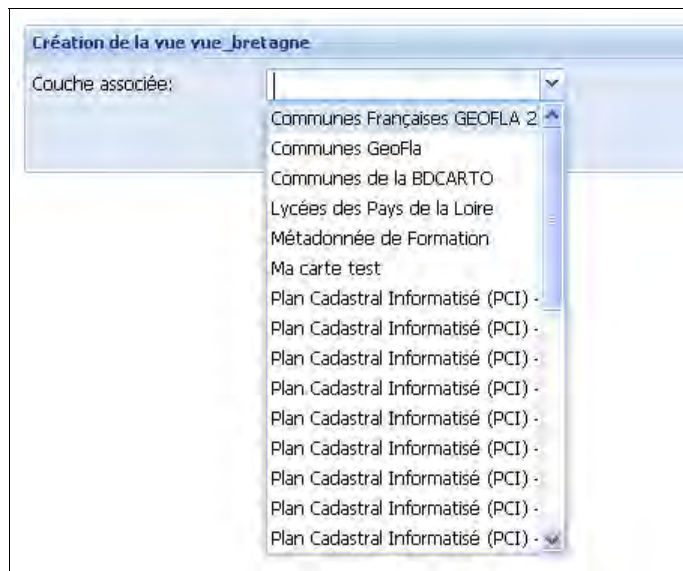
Création de la vue vue_bretagne

Couche associée:

Communes Françaises GEOFLA 2
Communes GeoFla
Communes de la BDCARTO
Lycées des Pays de la Loire
Métadonnée de Formation
Ma carte test
Plan Cadastral Informatisé (PCI) -
Plan Cadastral Informatisé (PCI) -
Plan Cadastral Informatisé (PCI) -
Plan Cadastral Informatisé (PCI) -
Plan Cadastral Informatisé (PCI) -
Plan Cadastral Informatisé (PCI) -
Plan Cadastral Informatisé (PCI) -
Plan Cadastral Informatisé (PCI) -
Plan Cadastral Informatisé (PCI) -